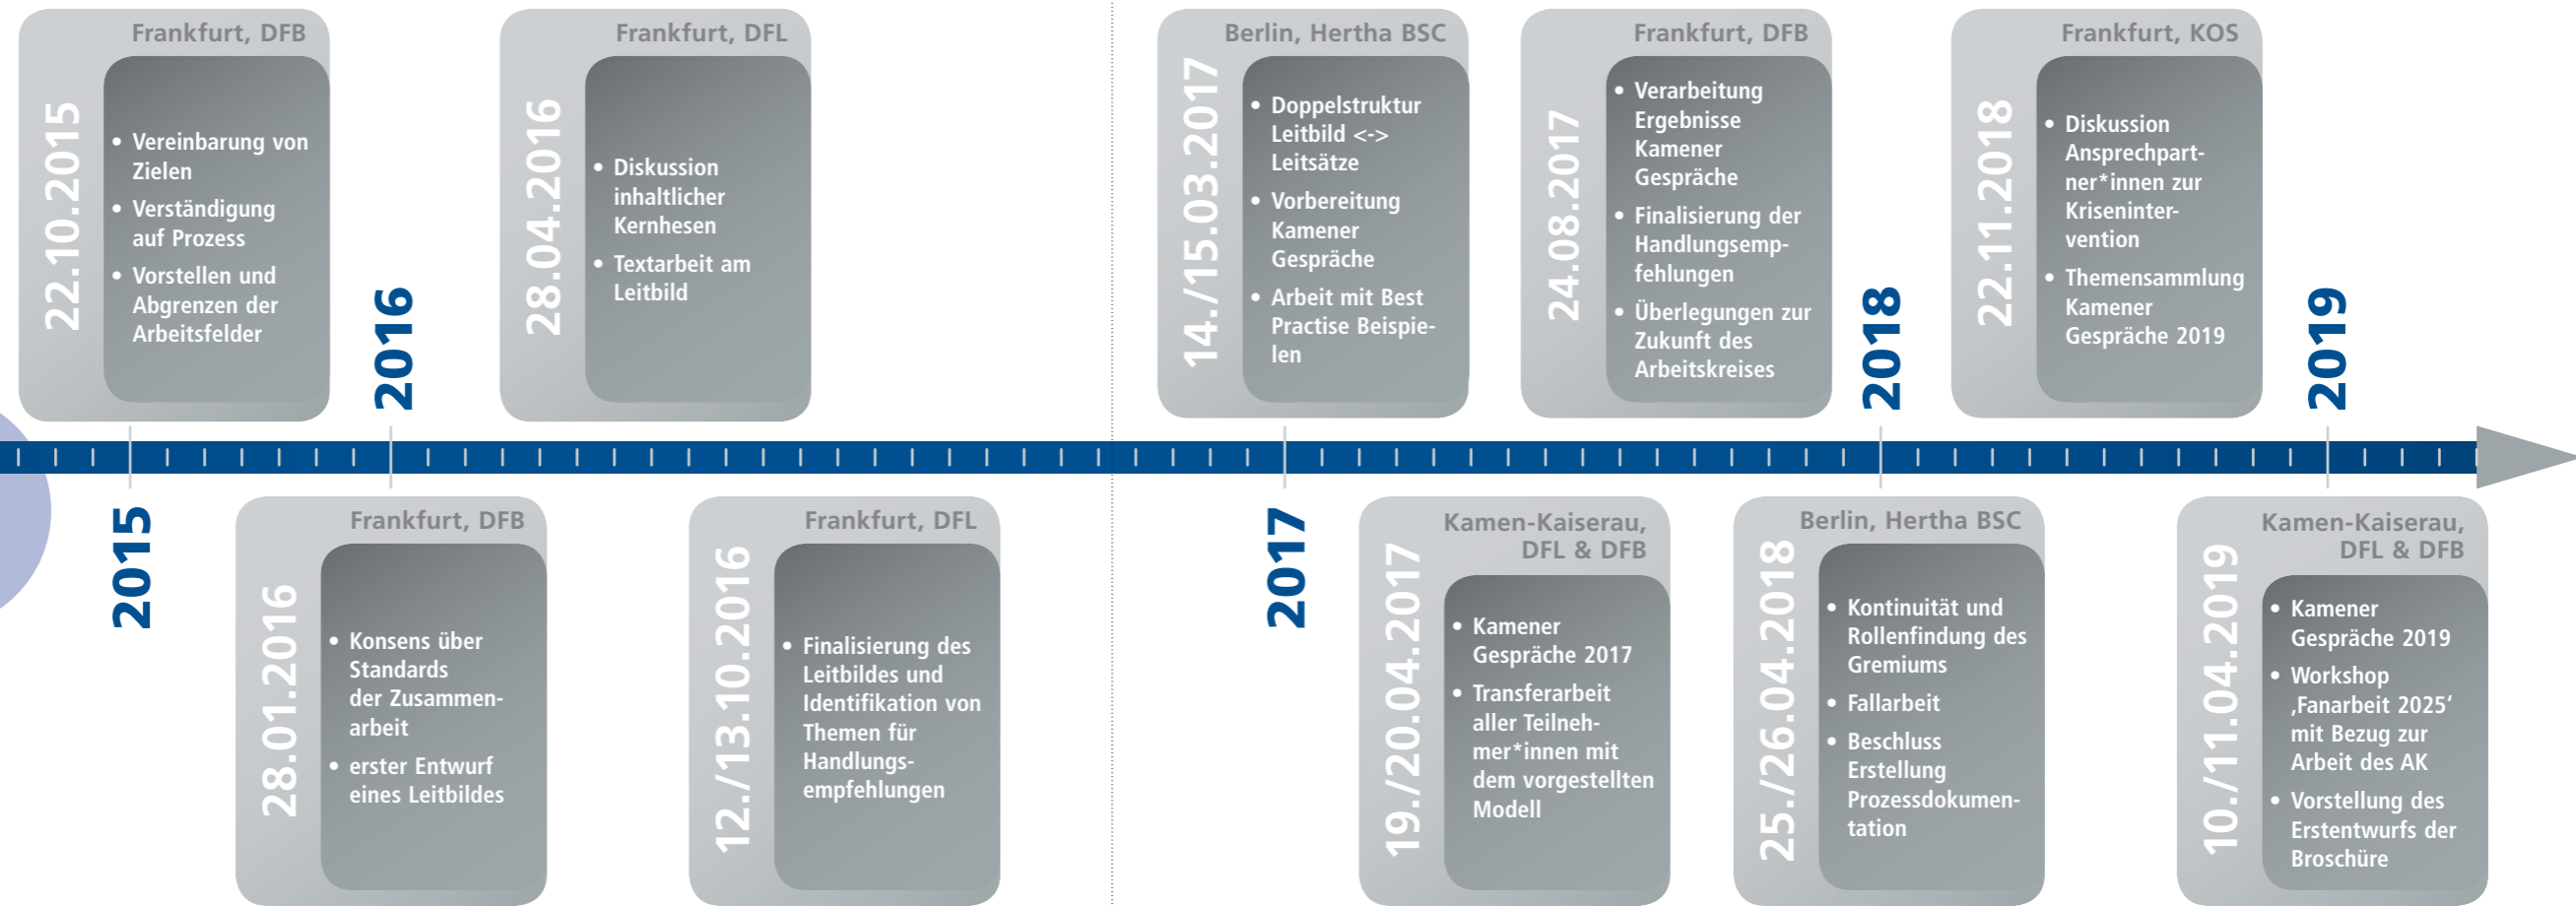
Frankfurt, DFB
22.10.2015
• Vereinbarung von Zielen
• Verständigung auf Prozess
• Vorstellen und Abgrenzen der Arbeitsfelder

2015

Frankfurt, DFB
28.01.2016
• Konsens über Standards der Zusammenarbeit
• erster Entwurf eines Leitbildes

2016

Frankfurt, DFL
28.04.2016
• Diskussion inhaltlicher Kernhesen
• Textarbeit am Leitbild

Frankfurt, DFL
12./13.10.2016
• Finalisierung des Leitbildes und Identifikation von Themen für Handlungsempfehlungen

Berlin, Hertha BSC
14./15.03.2017
• Doppelstruktur Leitbild <-> Leitsätze
• Vorbereitung Kamener Gespräche
• Arbeit mit Best Practise Beispielen

2017

Kamen-Kaiserau, DFL & DFB
19./20.04.2017
• Kamener Gespräche 2017
• Transferarbeit aller Teilnehmer*innen mit dem vorgestellten Modell

Frankfurt, DFB
24.08.2017
• Verarbeitung Ergebnisse Kamener Gespräche
• Finalisierung der Handlungsempfehlungen
• Überlegungen zur Zukunft des Arbeitskreises

2018

Berlin, Hertha BSC
25./26.04.2018
• Kontinuität und Rollenfindung des Gremiums
• Fallarbeit
• Beschluss Erstellung Prozessdokumentation

Frankfurt, KOS
22.11.2018
• Diskussion Ansprechpartner*innen zur Krisenintervention
• Themensammlung Kamener Gespräche 2019

2019

Kamen-Kaiserau, DFL & DFB
10./11.04.2019
• Kamener Gespräche 2019
• Workshop ‚Fanarbeit 2025‘ mit Bezug zur Arbeit des AK
• Vorstellung des Erstentwurfs der Broschüre